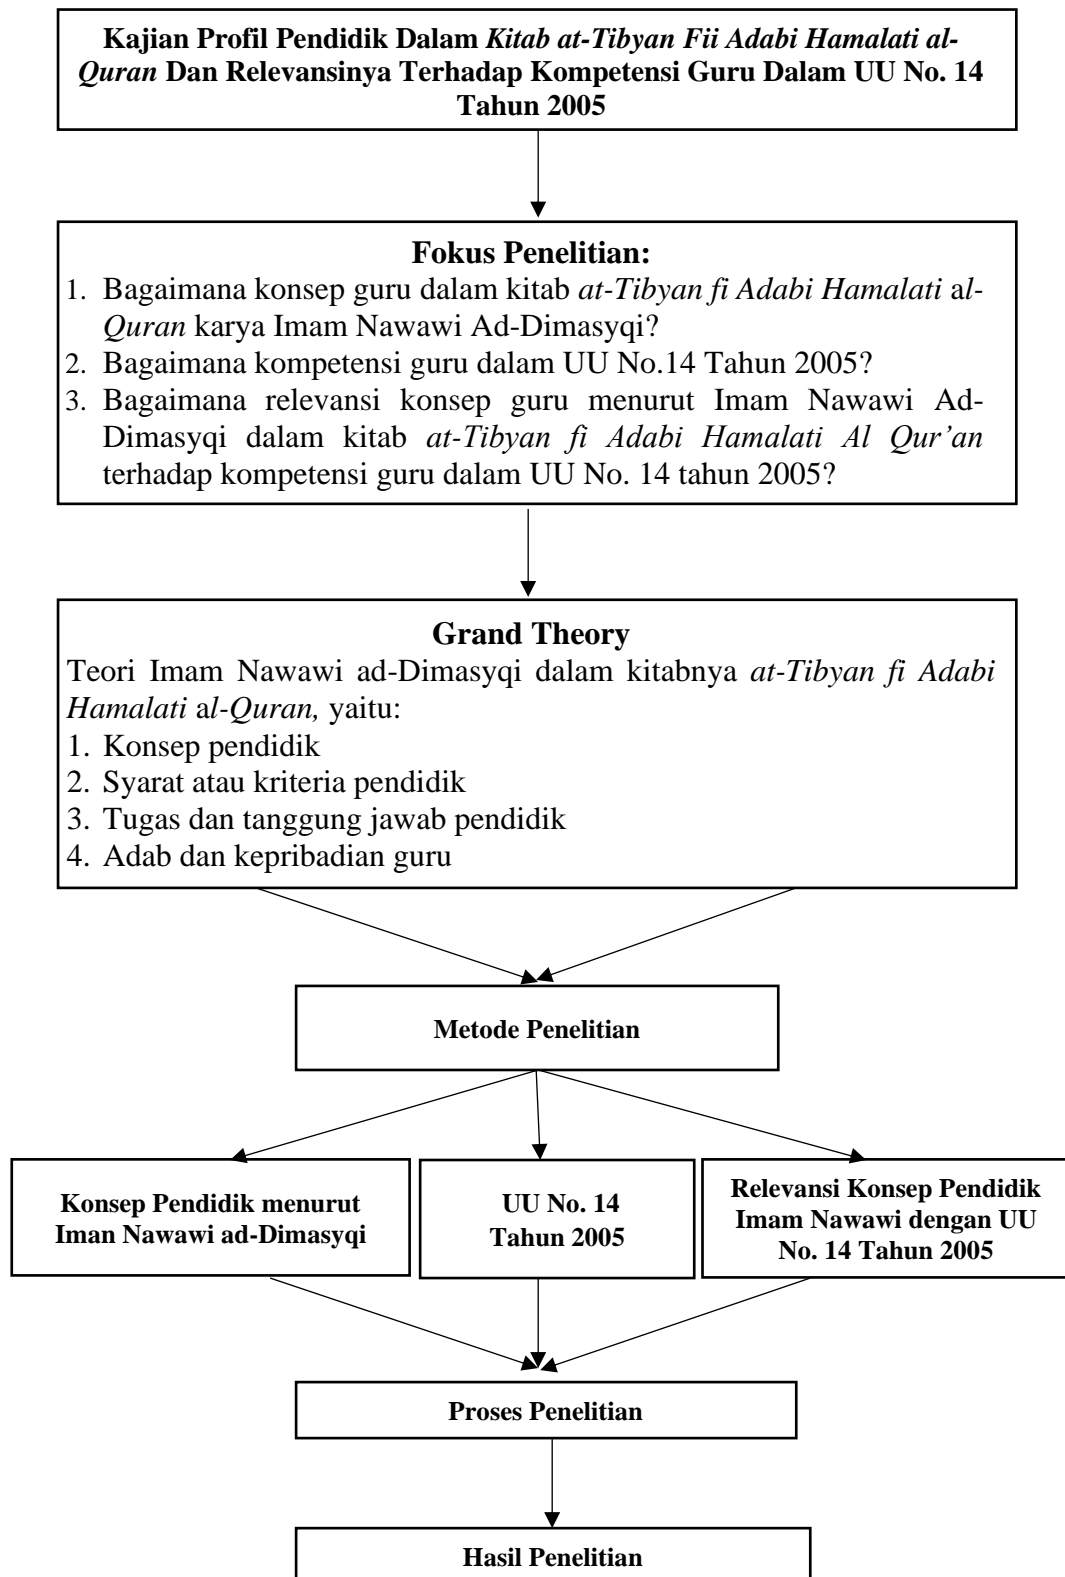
Kajian Profil Pendidik Dalam Kitab at-Tibyan Fii Adabi Hamalati al-Quran Dan Relevansinya Terhadap Kompetensi Guru Dalam UU No. 14 Tahun 2005

Fokus Penelitian:
1. Bagaimana konsep guru dalam kitab at-Tibyan fi Adabi Hamalati al-Quran karya Imam Nawawi Ad-Dimasyqi?
2. Bagaimana kompetensi guru dalam UU No.14 Tahun 2005?
3. Bagaimana relevansi konsep guru menurut Imam Nawawi Ad-Dimasyqi dalam kitab at-Tibyan fi Adabi Hamalati Al Qur'an terhadap kompetensi guru dalam UU No. 14 tahun 2005?

Grand Theory
Teori Imam Nawawi ad-Dimasyqi dalam kitabnya at-Tibyan fi Adabi Hamalati al-Quran, yaitu:
1. Konsep pendidik
2. Syarat atau kriteria pendidik
3. Tugas dan tanggung jawab pendidik
4. Adab dan kepribadian guru

Metode Penelitian

Konsep Pendidik menurut Iman Nawawi ad-Dimasyqi

UU No. 14 Tahun 2005

Relevansi Konsep Pendidik Imam Nawawi dengan UU No. 14 Tahun 2005

Proses Penelitian

Hasil Penelitian